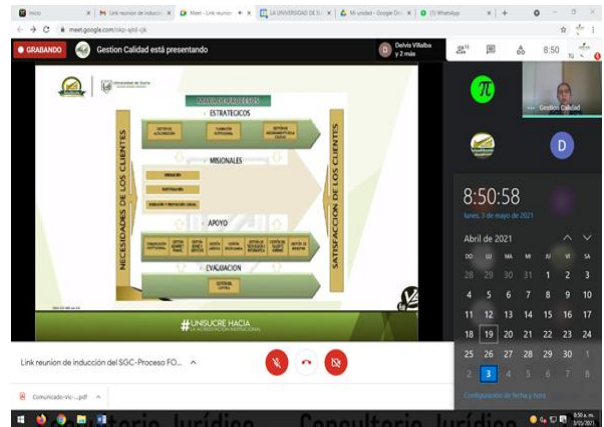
Inicio | Link reunion de inducci | Meet - Link reunion | LA UNIVERSIDAD DE SU | Mi unidad - Google Dri | (3) WhatsApp

meet.google.com/nkp-ajtd-zjk

GRABANDO | Gestion Calidad está presentando | Delvis Villalba y 2 más | 8:50

Universidad de Sucre

MAPA DE PROCESOS

ESTRATEGICOS

NECESIDADES DE LOS CLIENTES

SATISFACCION DE LOS CLIENTES

MISIONALES

APOYO

EVALUACION

#UNISUCRE HACIA LA ACREDITACIÓN INSTITUCIONAL

Gestion Calidad

D

8:50:58

lunes, 3 de mayo de 2021

Abril de 2021

| DO | LU | MA | MI | JU | VI | SA |
|---|---|---|---|---|---|---|
| 28 | 29 | 30 | 31 | 1 | 2 | 3 |
| 4 | 5 | 6 | 7 | 8 | 9 | 10 |
| 11 | 12 | 13 | 14 | 15 | 16 | 17 |
| 18 | 19 | 20 | 21 | 22 | 23 | 24 |
| 25 | 26 | 27 | 28 | 29 | 30 | 1 |
| 2 | 3 | 4 | 5 | 6 | 7 | 8 |

Configuración de fecha y hora

Link reunion de inducción del SGC -Proceso FO...

Comunicado-Vicr....pdf

Consultorio Jurídico Consultorio Jurídico

8:50 a. m. 3/05/2021